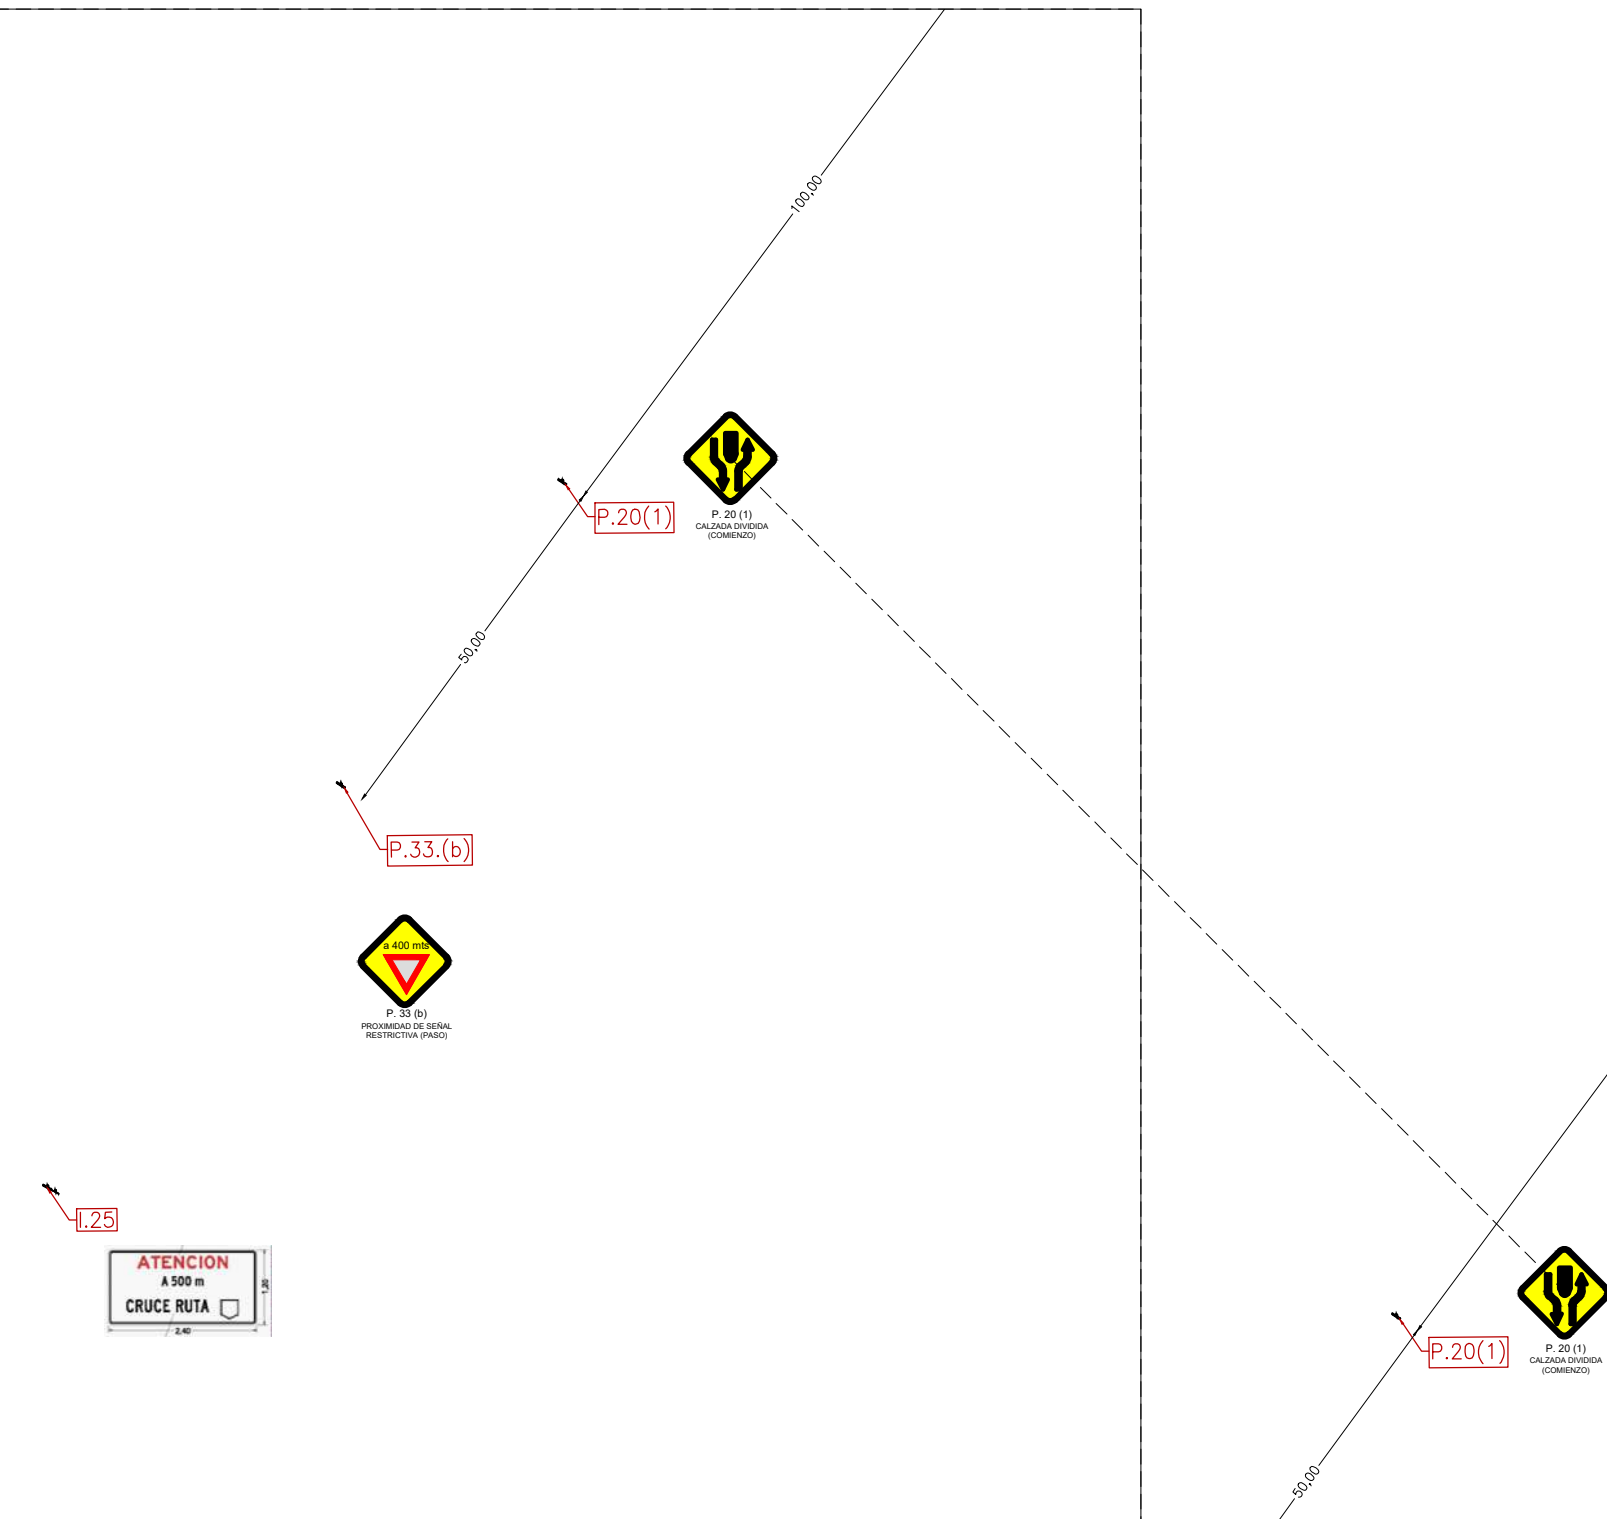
100,00

P.20(1)

P. 20 (1)
CALZADA DIVIDIDA
(COMIENZO)

50,00

P.33.(b)

a 400 mts

P. 33 (b)
PROXIMIDAD DE SEÑAL
RESTRICTIVA (PASO)

I.25

ATENCION
A 500 m
CRUCE RUTA

1,20
2,40

P.20(1)

P. 20 (1)
CALZADA DIVIDIDA
(COMIENZO)

50,00